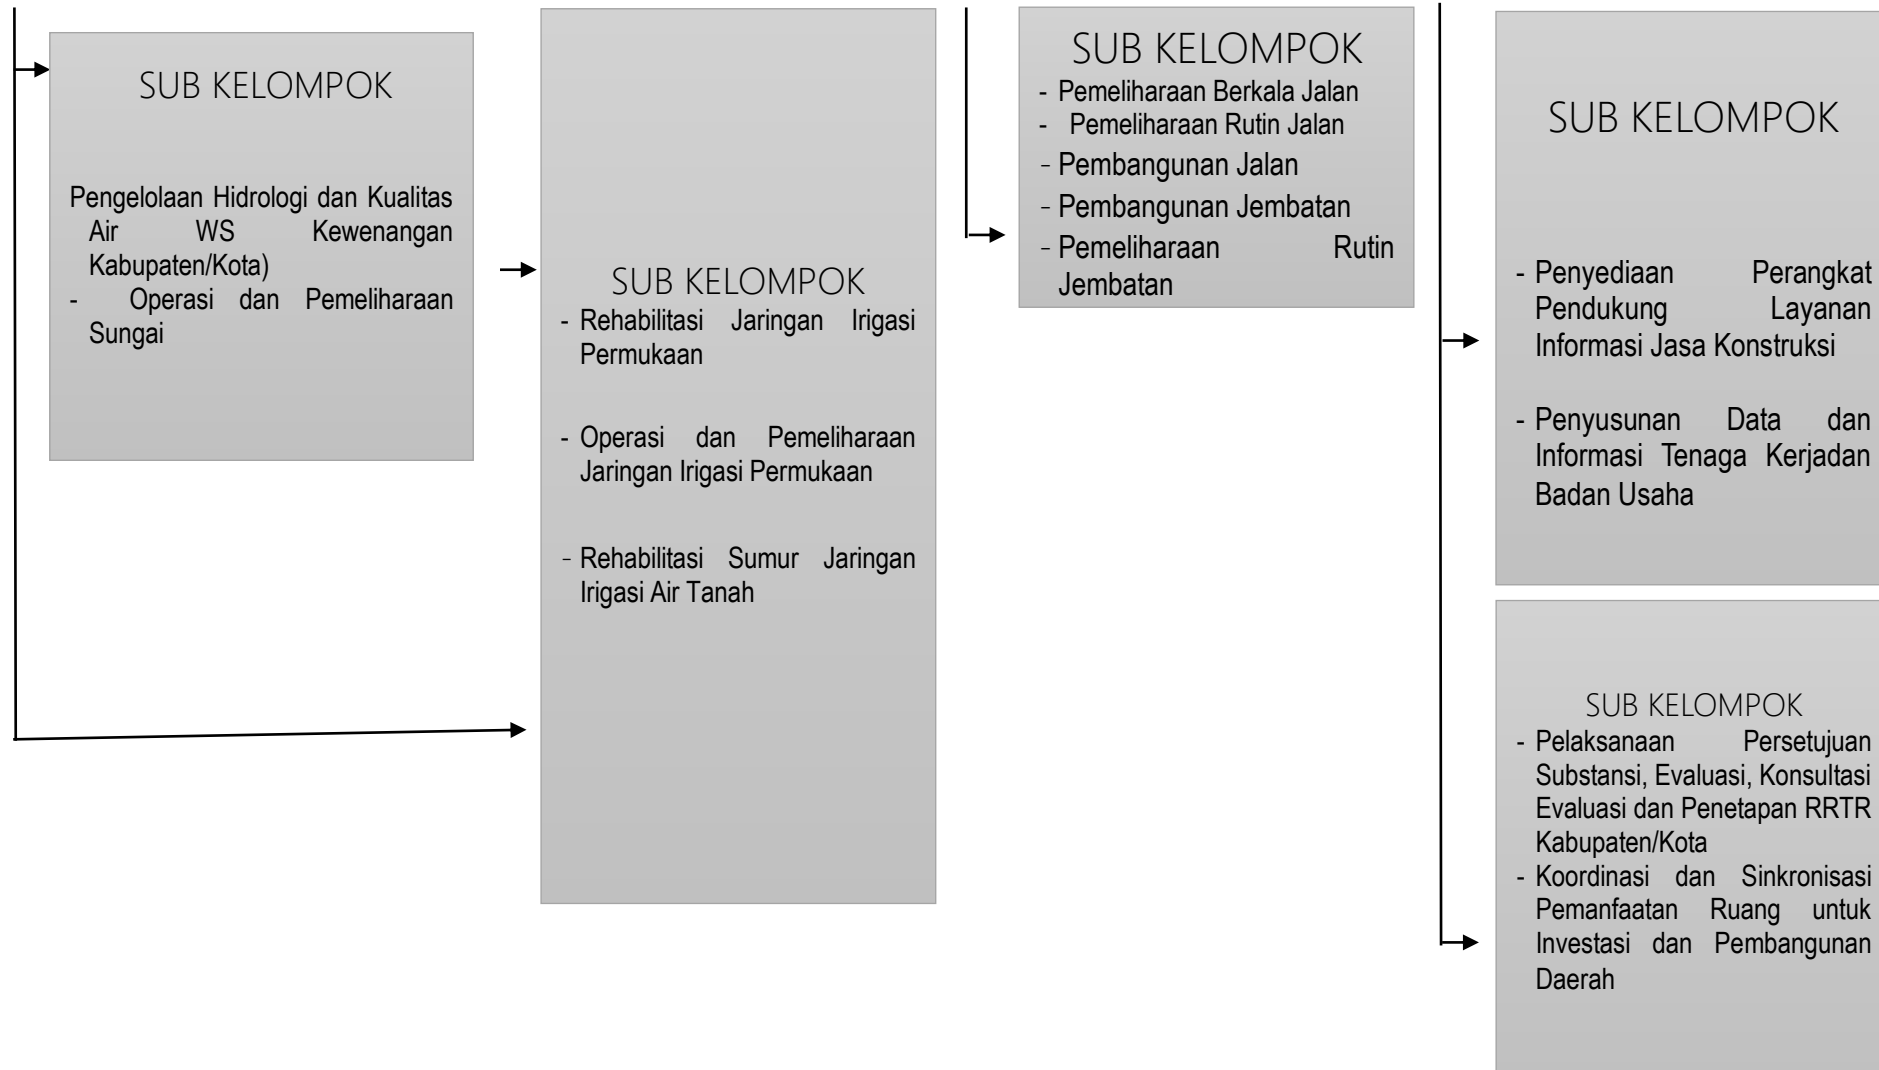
SUB KELOMPOK

Pengelolaan Hidrologi dan Kualitas Air WS Kewenangan Kabupaten/Kota)
- Operasi dan Pemeliharaan Sungai

SUB KELOMPOK
- Rehabilitasi Jaringan Irigasi Permukaan

- Operasi dan Pemeliharaan Jaringan Irigasi Permukaan

- Rehabilitasi Sumur Jaringan Irigasi Air Tanah

SUB KELOMPOK
- Pemeliharaan Berkala Jalan
- Pemeliharaan Rutin Jalan
- Pembangunan Jalan
- Pembangunan Jembatan
- Pemeliharaan Rutin Jembatan

SUB KELOMPOK

- Penyediaan Perangkat Pendukung Layanan Informasi Jasa Konstruksi

- Penyusunan Data dan Informasi Tenaga Kerjadan Badan Usaha

SUB KELOMPOK
- Pelaksanaan Persetujuan Substansi, Evaluasi, Konsultasi Evaluasi dan Penetapan RRTR Kabupaten/Kota
- Koordinasi dan Sinkronisasi Pemanfaatan Ruang untuk Investasi dan Pembangunan Daerah